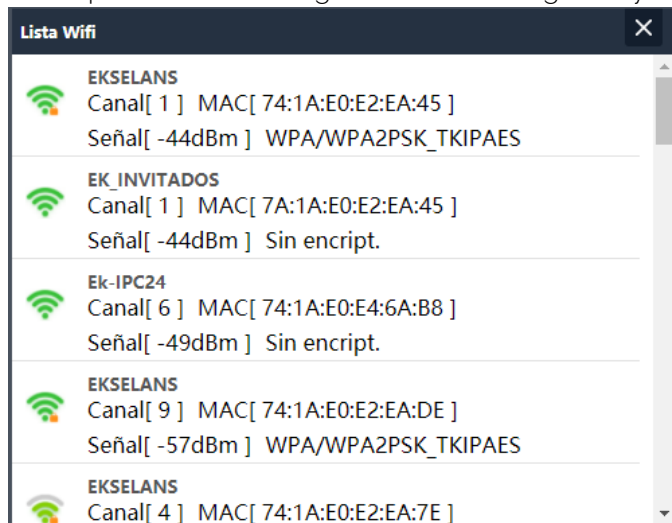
Lista Wifi

×

EKSELANS
Canal[ 1 ] MAC[ 74:1A:E0:E2:EA:45 ]
Señal[ -44dBm ] WPA/WPA2PSK_TKIPAES

EK_INVITADOS
Canal[ 1 ] MAC[ 7A:1A:E0:E2:EA:45 ]
Señal[ -44dBm ] Sin encript.

Ek-IPC24
Canal[ 6 ] MAC[ 74:1A:E0:E4:6A:B8 ]
Señal[ -49dBm ] Sin encript.

EKSELANS
Canal[ 9 ] MAC[ 74:1A:E0:E2:EA:DE ]
Señal[ -57dBm ] WPA/WPA2PSK_TKIPAES

EKSELANS
Canal[ 4 ] MAC[ 74:1A:E0:E2:EA:7E ]